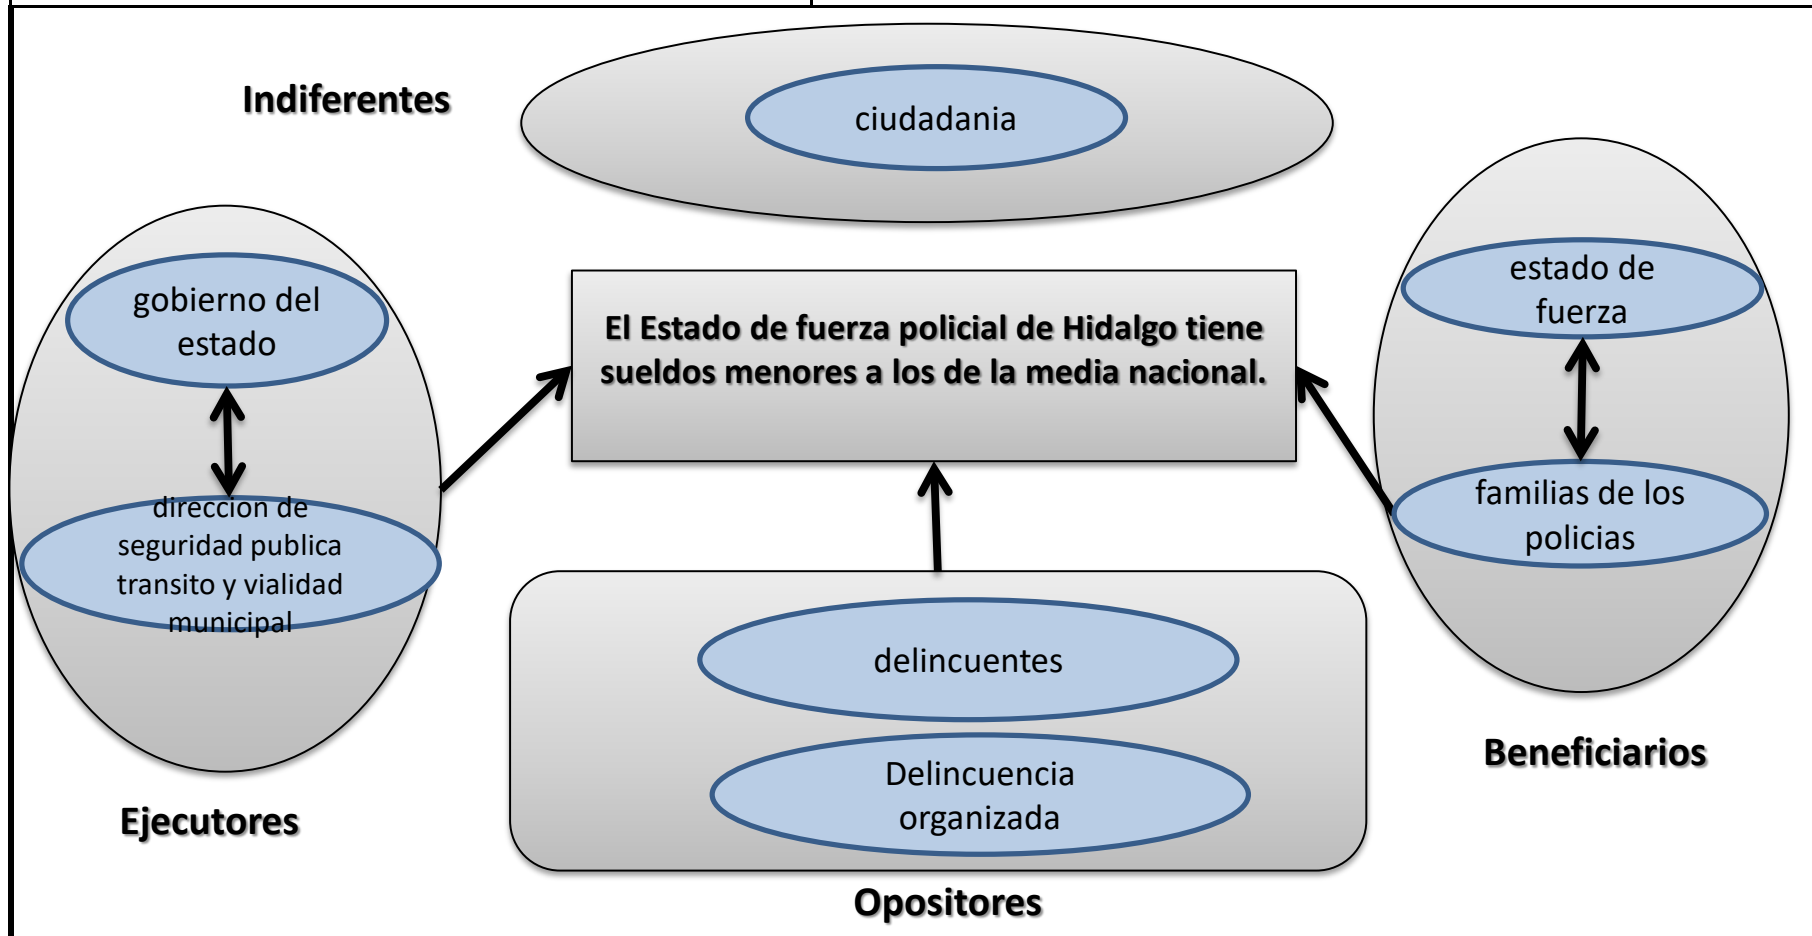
Indiferentes

ciudadania

gobierno del estado

direccion de seguridad publica transito y vialidad municipal

Ejecutores

El Estado de fuerza policial de Hidalgo tiene sueldos menores a los de la media nacional.

estado de fuerza

familias de los policias

Beneficiarios

delincuentes

Delincuencia organizada

Opositores